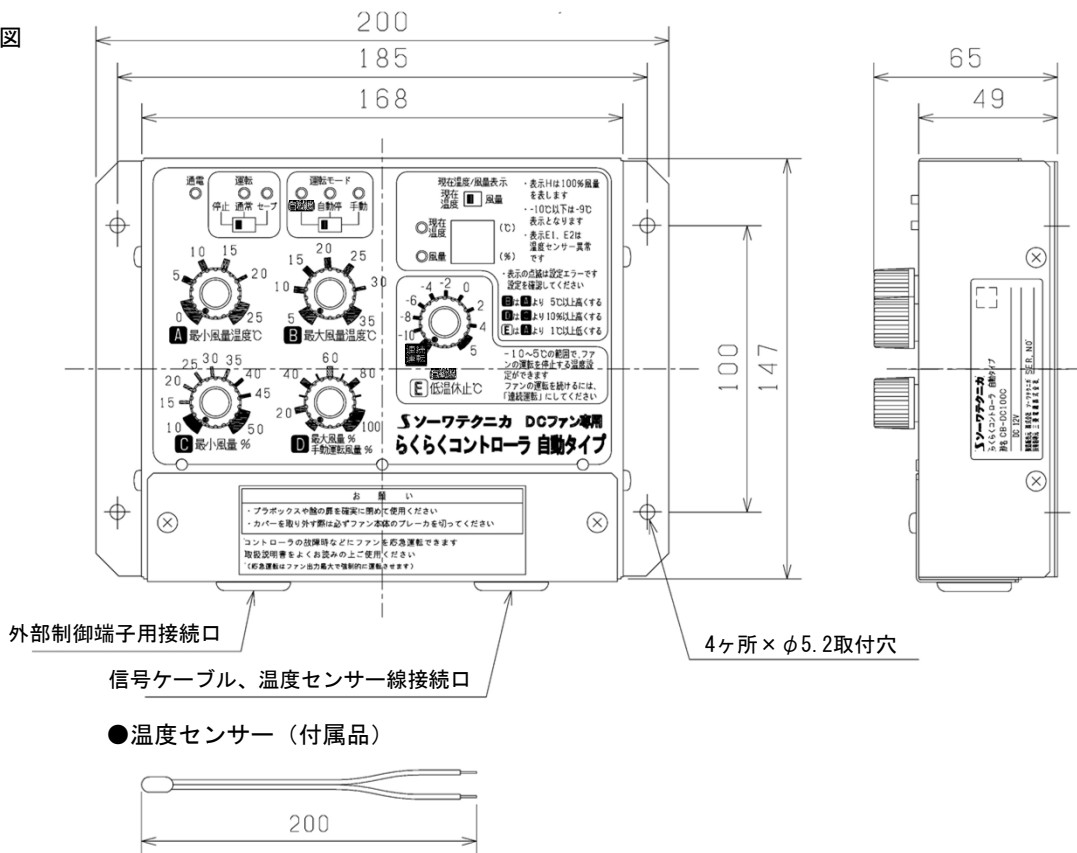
図

200
185
168
65
49

通電
運転
停止 通常 セーブ
運転モード
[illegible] 自動 手動

10 15
5 20
0 25
A 最小風量温度℃

15 20 25
10 30
5 35
B 最大風量温度℃

25 30 35
20 40
15 45
10 50
C 最小風量 %

40 60 80
20 100
D 最大風量 % 手動運転風量 %

現在温度/風量表示
現在温度 風量
現在温度 (℃)
風量 (%)

・表示Hは100%風量を表します
・-10℃以下は-9℃表示となります
・表示E1、E2は温度センサー異常です

・表示の点滅は設定エラーです 設定を確認してください
Bは Aより 5℃以上高くする
Dは Cより 10%以上高くする
Eは Aより 1℃以上低くする

-4 -2 0
-6 2
-8 4
-10 5
連続運転
E 低温休止℃

-10～5℃の範囲で、ファンの運転を停止する温度設定ができます
ファンの運転を続けるには、「連続運転」にしてください

S ソーワテクニカ DCファン専用
らくらくコントローラ 自動タイプ

お 願 い
・プラボックスや盤の扉を確実に閉めて使用ください
・カバーを取り外す際は必ずファン本体のブレーカを切ってください
コントローラの故障時などにファンを応急運転できます
取扱説明書をよくお読みの上ご使用ください
(応急運転はファン出力最大で強制的に運転させます)

100
147

S ソーワテクニカ
らくらくコントローラ 自動タイプ
形名 CB-DC100C
DC 12V
SER.NO
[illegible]

外部制御端子用接続口
4ヶ所×φ5.2取付穴
信号ケーブル、温度センサー線接続口

●温度センサー（付属品）
200